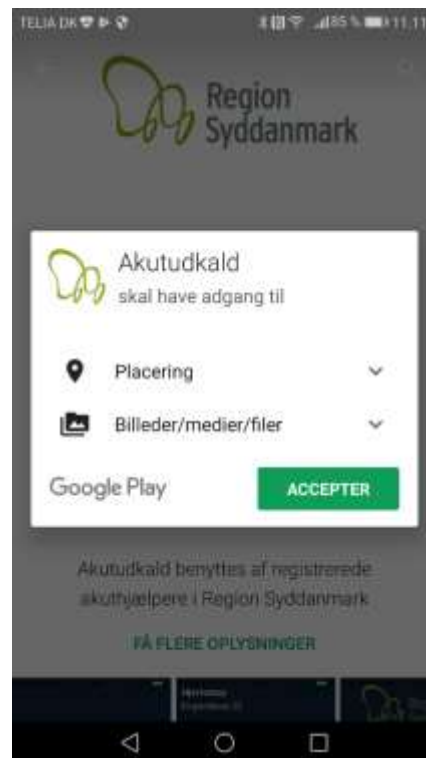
TELIA DK

85 % 11.11

Region Syddanmark

Akutudkald
skal have adgang til

Placering

Billeder/medier/filer

Google Play

ACCEPTER

Akutudkald benyttes af registrerede akuthjælpere i Region Syddanmark

FÅ FLERE OPLYSNINGER

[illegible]